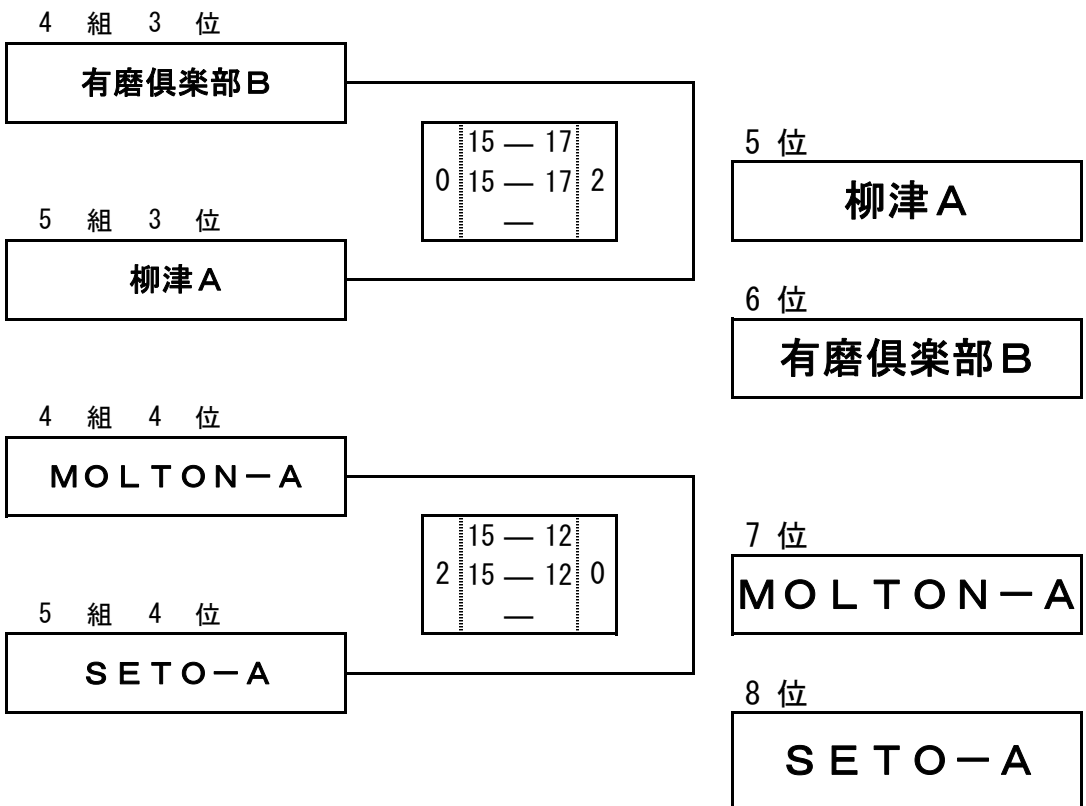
4 組 3 位

有磨倶楽部B

| 0 | 15 — 17 | 2 |
|---|---|---|
| | 15 — 17 | |
| | — | |

5 組 3 位

柳津A

5 位

柳津A

6 位

有磨倶楽部B

4 組 4 位

MOLTON−A

| 2 | 15 — 12 | 0 |
|---|---|---|
| | 15 — 12 | |
| | — | |

5 組 4 位

SETO−A

7 位

MOLTON−A

8 位

SETO−A